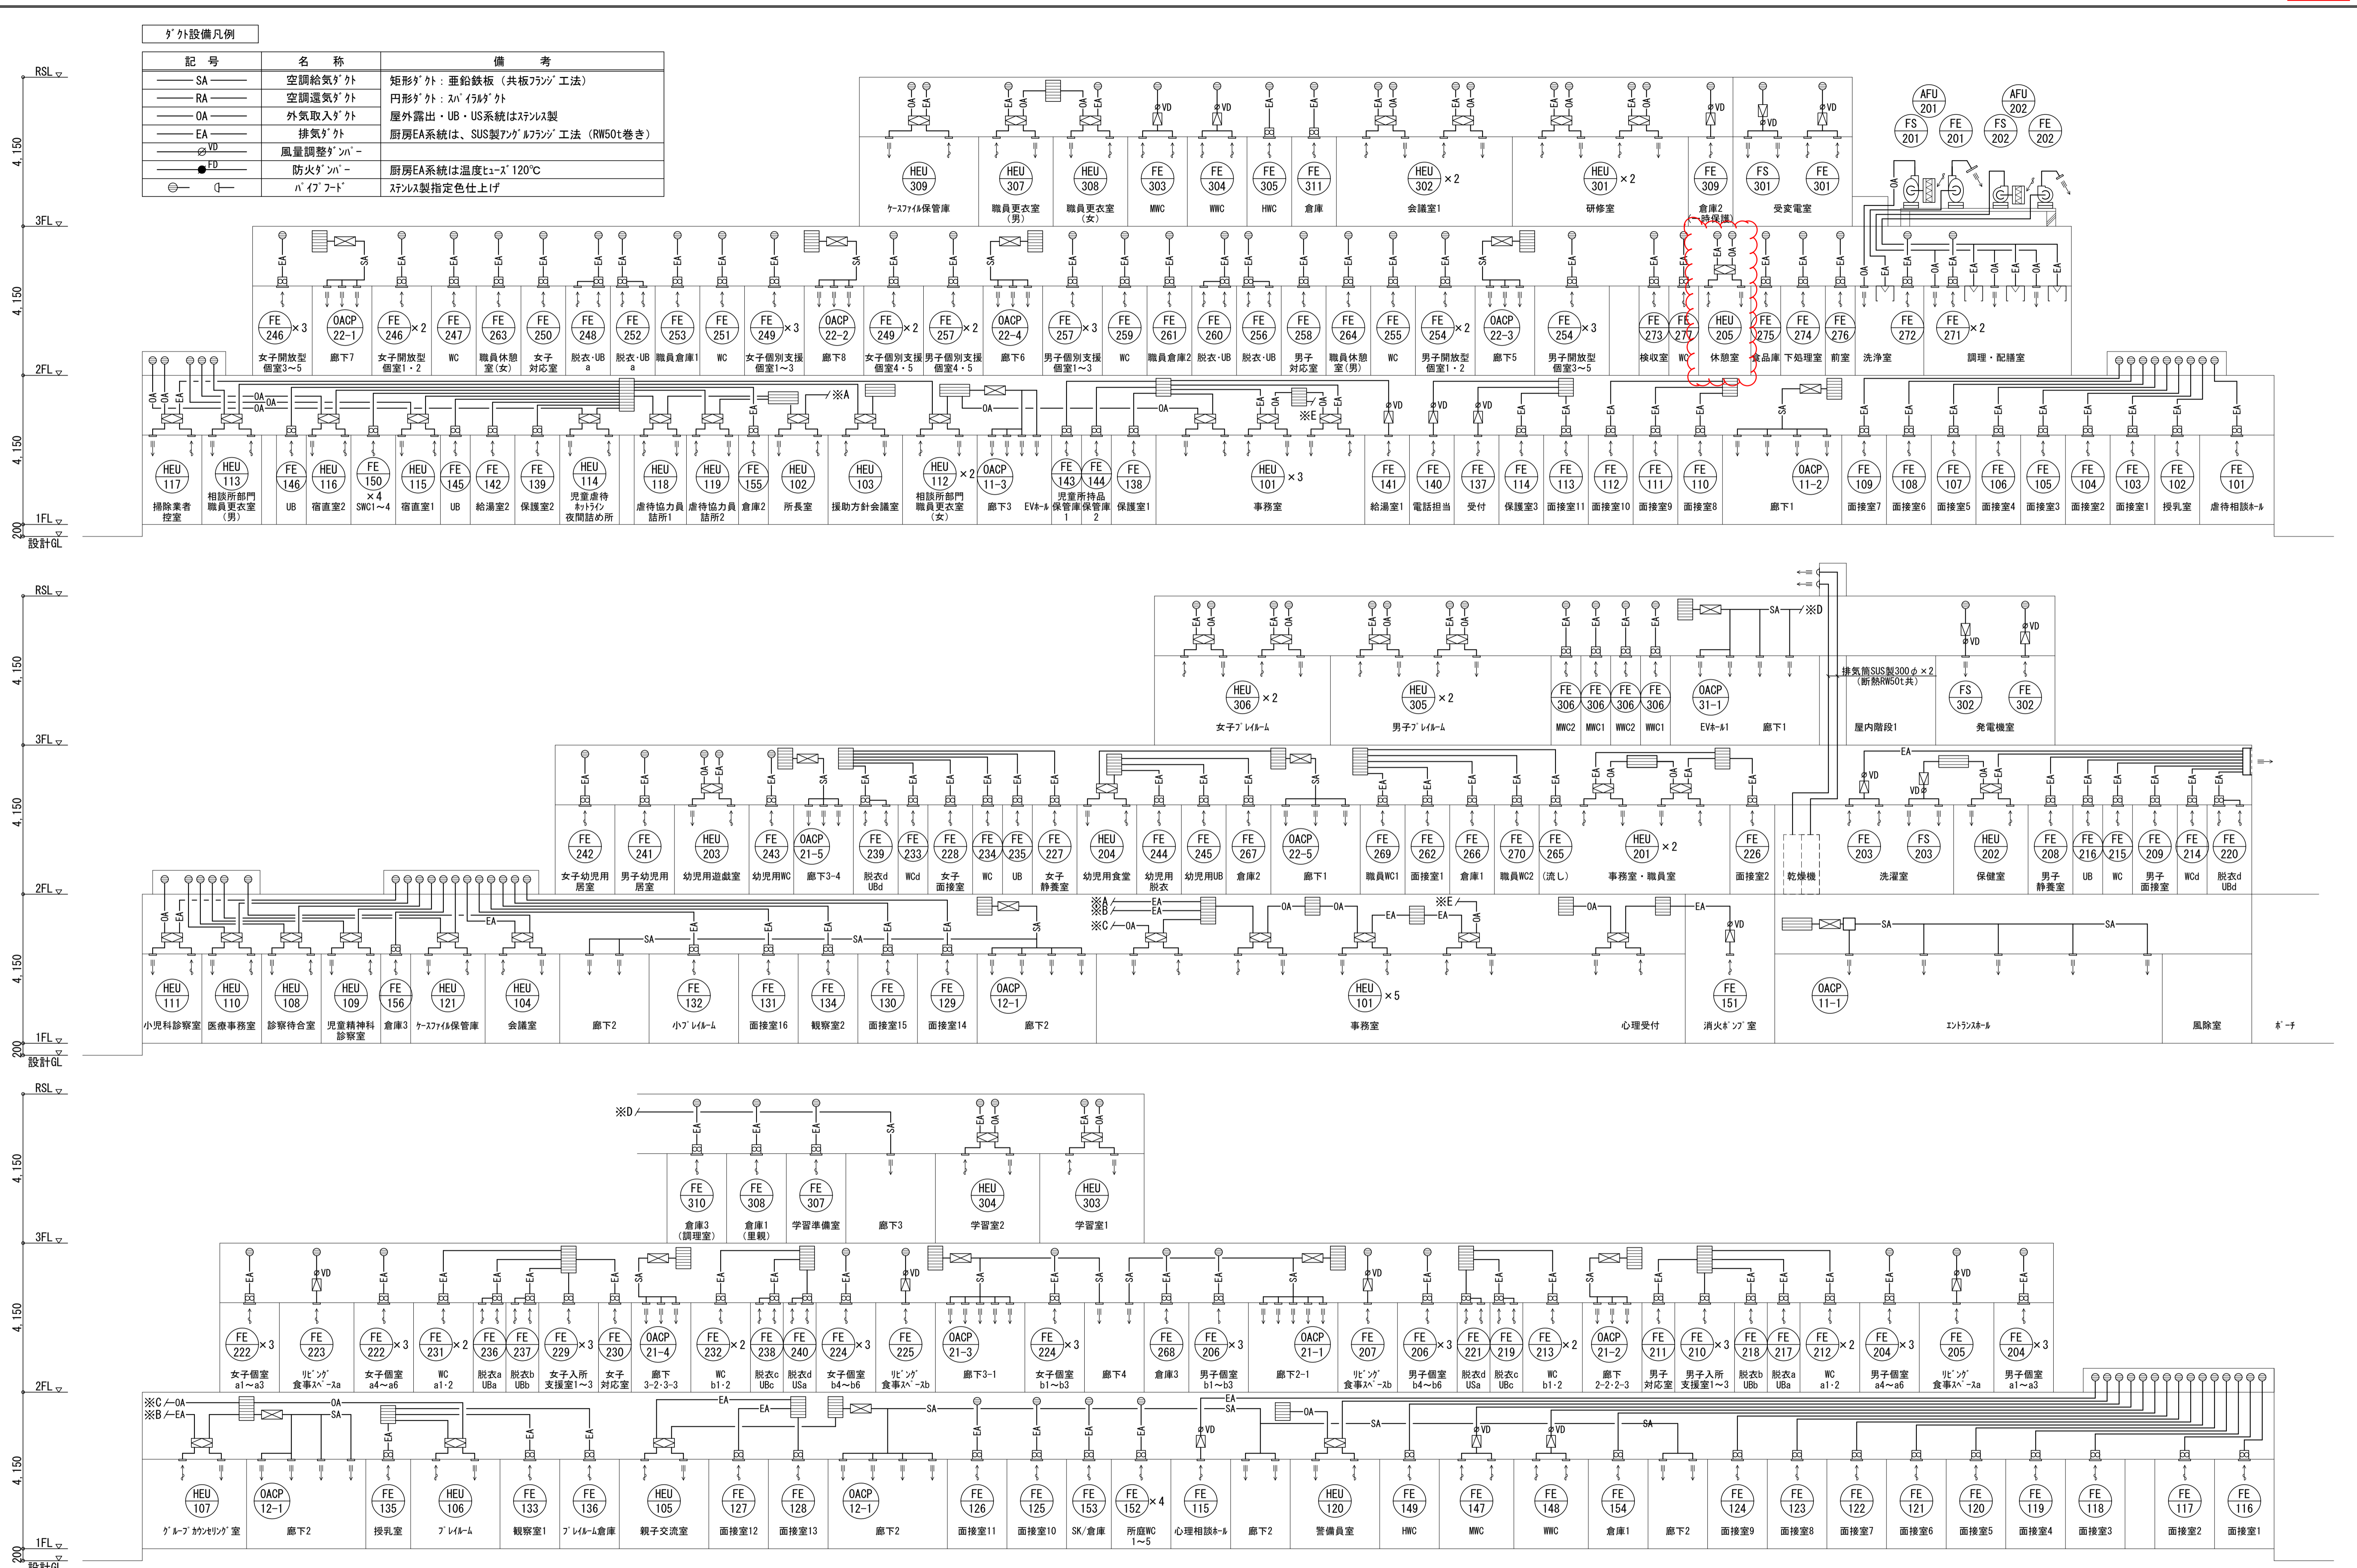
ﾀﾞｸﾄ設備凡例

| 記号 | 名称 | 備考 |
|---|---|---|
| SA | 空調給気ﾀﾞｸﾄ | 矩形ﾀﾞｸﾄ：亜鉛鉄板（共板ﾌﾗﾝｼﾞ工法） |
| RA | 空調還気ﾀﾞｸﾄ | 円形ﾀﾞｸﾄ：ｽﾊﾟｲﾗﾙﾀﾞｸﾄ |
| OA | 外気取入ﾀﾞｸﾄ | 屋外露出・UB・US系統はｽﾃﾝﾚｽ製 |
| EA | 排気ﾀﾞｸﾄ | 厨房EA系統は、SUS製ｱﾝｸﾞﾙﾌﾗﾝｼﾞ工法（RW50t巻き） |
| VD | 風量調整ﾀﾞﾝﾊﾟｰ | |
| FD | 防火ﾀﾞﾝﾊﾟｰ | 厨房EA系統は温度ﾋｭｰｽﾞ120℃ |
| | ﾊﾟｲﾌﾟﾌｰﾄﾞ | ｽﾃﾝﾚｽ製指定色仕上げ |

RSL 4,150 3FL 4,150 2FL 4,150 1FL 200 設計GL

HEU 309 ｹｰｽﾌｧｲﾙ保管庫 HEU 307 職員更衣室（男） HEU 308 職員更衣室（女） FE 303 MWC FE 304 WWC FE 305 HWC FE 311 倉庫 HEU 302 ×2 会議室1 HEU 301 ×2 研修室 FE 309 倉庫2（一時保護） FS 301 FE 301 受変電室 AFU 201 AFU 202 FS 201 FE 201 FS 202 FE 202

FE 246 ×3 女子開放型個室3～5 OACP 22-1 廊下7 FE 246 ×2 女子開放型個室1・2 FE 247 WC FE 263 職員休憩室（女） FE 250 女子対応室 FE 248 脱衣・UB a FE 252 脱衣・UB a FE 253 職員倉庫1 FE 251 WC FE 249 ×3 女子個別支援個室1～3 OACP 22-2 廊下8 FE 249 ×2 女子個別支援個室4・5 FE 257 ×2 男子個別支援個室4・5 OACP 22-4 廊下6 FE 257 ×3 男子個別支援個室1～3 FE 259 WC FE 261 職員倉庫2 FE 260 脱衣・UB FE 256 脱衣・UB FE 258 男子対応室 FE 264 職員休憩室（男） FE 255 WC FE 254 ×2 男子開放型個室1・2 OACP 22-3 廊下5 FE 254 ×3 男子開放型個室3～5 FE 273 検収室 FE 277 WC HEU 205 休憩室 FE 275 食品庫 FE 274 下処理室 FE 276 前室 FE 272 洗浄室 FE 271 ×2 調理・配膳室

※A ※E

HEU 117 掃除業者控室 HEU 113 相談所部門職員更衣室（男） FE 146 UB HEU 116 宿直室2 FE 150 ×4 SWC1～4 HEU 115 宿直室1 FE 145 UB FE 142 給湯室2 FE 139 保護室2 HEU 114 児童虐待ﾎｯﾄﾗｲﾝ夜間詰め所 HEU 118 虐待協力員詰所1 HEU 119 虐待協力員詰所2 FE 155 倉庫2 HEU 102 所長室 HEU 103 援助方針会議室 HEU 112 ×2 相談所部門職員更衣室（女） OACP 11-3 廊下3 EVﾎｰﾙ FE 143 FE 144 児童所持品保管庫1 保管庫2 FE 138 保護室1 HEU 101 ×3 事務室 FE 141 給湯室1 FE 140 電話担当 FE 137 受付 FE 114 保護室3 FE 113 面接室11 FE 112 面接室10 FE 111 面接室9 FE 110 面接室8 OACP 11-2 廊下1 FE 109 面接室7 FE 108 面接室6 FE 107 面接室5 FE 106 面接室4 FE 105 面接室3 FE 104 面接室2 FE 103 面接室1 FE 102 授乳室 FE 101 虐待相談ﾎｰﾙ

※D
HEU 306 ×2 女子ﾌﾟﾚｲﾙｰﾑ HEU 305 ×2 男子ﾌﾟﾚｲﾙｰﾑ FE 306 MWC2 FE 306 MWC1 FE 306 WWC2 FE 306 WWC1 OACP 31-1 EVﾎｰﾙ1 廊下1 排気筒SUS製300φ×2（断熱RW50t共） 屋内階段1 FS 302 FE 302 発電機室

FE 242 女子幼児用居室 FE 241 男子幼児用居室 HEU 203 幼児用遊戯室 FE 243 幼児用WC OACP 21-5 廊下3-4 FE 239 脱衣d UBd FE 233 WCd FE 228 女子面接室 FE 234 WC FE 235 UB FE 227 女子静養室 HEU 204 幼児用食堂 FE 244 幼児用脱衣 FE 245 幼児用UB FE 267 倉庫2 OACP 22-5 廊下1 FE 269 職員WC1 FE 262 面接室1 FE 266 倉庫1 FE 270 職員WC2 FE 265 （流し） HEU 201 ×2 事務室・職員室 FE 226 面接室2 乾燥機 FE 203 FS 203 洗濯室 HEU 202 保健室 FE 208 男子静養室 FE 216 UB FE 215 WC FE 209 男子面接室 FE 214 WCd FE 220 脱衣d UBd

※A ※B ※C ※E
HEU 111 小児科診察室 HEU 110 医療事務室 HEU 108 診察待合室 HEU 109 児童精神科診察室 FE 156 倉庫3 HEU 121 ｹｰｽﾌｧｲﾙ保管庫 HEU 104 会議室 廊下2 FE 132 小ﾌﾟﾚｲﾙｰﾑ FE 131 面接室16 FE 134 観察室2 FE 130 面接室15 FE 129 面接室14 OACP 12-1 廊下2 HEU 101 ×5 事務室 心理受付 FE 151 消火ﾎﾟﾝﾌﾟ室 OACP 11-1 ｴﾝﾄﾗﾝｽﾎｰﾙ 風除室 ﾎﾟｰﾁ

※D
FE 310 倉庫3（調理室） FE 308 倉庫1（里親） FE 307 学習準備室 廊下3 HEU 304 学習室2 HEU 303 学習室1

FE 222 ×3 女子個室a1～a3 FE 223 ﾘﾋﾞﾝｸﾞ食事ｽﾍﾟｰｽa FE 222 ×3 女子個室a4～a6 FE 231 ×2 WC a1・2 FE 236 脱衣a UBa FE 237 脱衣b UBb FE 229 ×3 女子入所支援室1～3 FE 230 女子対応室 OACP 21-4 廊下3-2・3-3 FE 232 ×2 WC b1・2 FE 238 脱衣c UBc FE 240 脱衣d USa FE 224 ×3 女子個室b4～b6 FE 225 ﾘﾋﾞﾝｸﾞ食事ｽﾍﾟｰｽb OACP 21-3 廊下3-1 FE 224 ×3 女子個室b1～b3 廊下4 FE 268 倉庫3 FE 206 ×3 男子個室b1～b3 OACP 21-1 廊下2-1 FE 207 ﾘﾋﾞﾝｸﾞ食事ｽﾍﾟｰｽb FE 206 ×3 男子個室b4～b6 FE 221 脱衣d USa FE 219 脱衣c UBc FE 213 ×2 WC b1・2 OACP 21-2 廊下2-2・2-3 FE 211 男子対応室 FE 210 ×3 男子入所支援室1～3 FE 218 脱衣b UBb FE 217 脱衣a UBa FE 212 ×2 WC a1・2 FE 204 ×3 男子個室a4～a6 FE 205 ﾘﾋﾞﾝｸﾞ食事ｽﾍﾟｰｽa FE 204 ×3 男子個室a1～a3

※C ※B
HEU 107 ｸﾞﾙｰﾌﾟｶｳﾝｾﾘﾝｸﾞ室 OACP 12-1 廊下2 FE 135 授乳室 HEU 106 ﾌﾟﾚｲﾙｰﾑ FE 133 観察室1 FE 136 ﾌﾟﾚｲﾙｰﾑ倉庫 HEU 105 親子交流室 FE 127 面接室12 FE 128 面接室13 OACP 12-1 廊下2 FE 126 面接室11 FE 125 面接室10 FE 153 SK/倉庫 FE 152 ×4 所庭WC 1～5 FE 115 心理相談ﾎｰﾙ 廊下2 HEU 120 警備員室 FE 149 HWC FE 147 MWC FE 148 WWC FE 154 倉庫1 廊下2 FE 124 面接室9 FE 123 面接室8 FE 122 面接室7 FE 121 面接室6 FE 120 面接室5 FE 119 面接室4 FE 118 面接室3 FE 117 面接室2 FE 116 面接室1